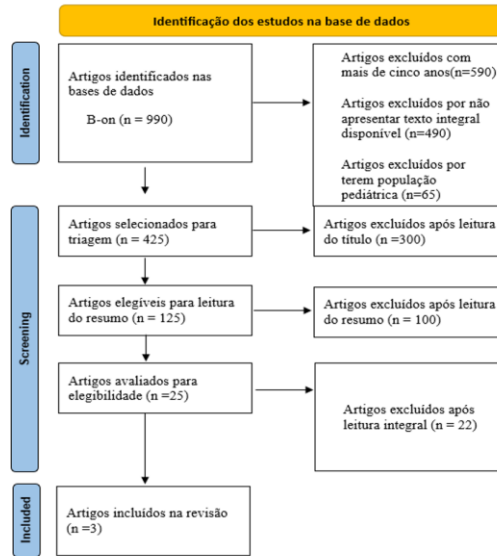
Identificação dos estudos na base de dados

Identification

Artigos identificados nas bases de dados

B-on (n = 990)

Artigos excluídos com mais de cinco anos(n=590)

Artigos excluídos por não apresentar texto integral disponível (n=490)

Artigos excluídos por terem população pediátrica (n=65)

Screening

Artigos selecionados para triagem (n = 425)

Artigos excluídos após leitura do título (n =300)

Artigos elegíveis para leitura do resumo (n = 125)

Artigos excluídos após leitura do resumo (n = 100)

Artigos avaliados para elegibilidade (n =25)

Artigos excluídos após leitura integral (n = 22)

Included

Artigos incluídos na revisão (n =3)